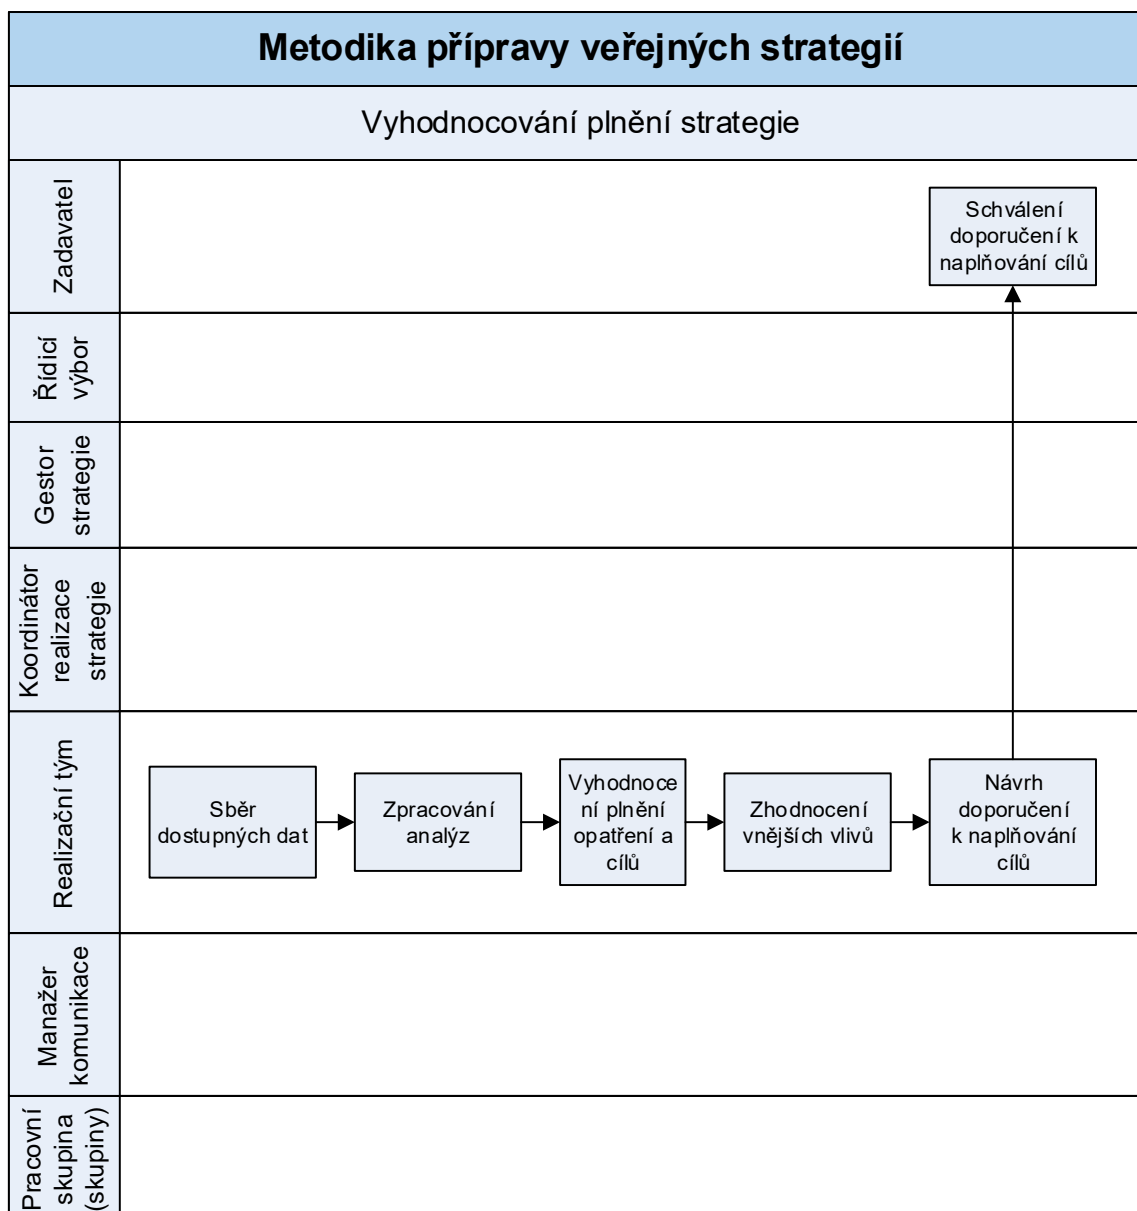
Metodika přípravy veřejných strategií

Vyhodnocování plnění strategie

Zadavatel

Schválení doporučení k naplňování cílů

Řídicí výbor

Gestor strategie

Koordinátor realizace strategie

Realizační tým

Sběr dostupných dat

Zpracování analýz

Vyhodnocení plnění opatření a cílů

Zhodnocení vnějších vlivů

Návrh doporučení k naplňování cílů

Manažer komunikace

Pracovní skupina (skupiny)